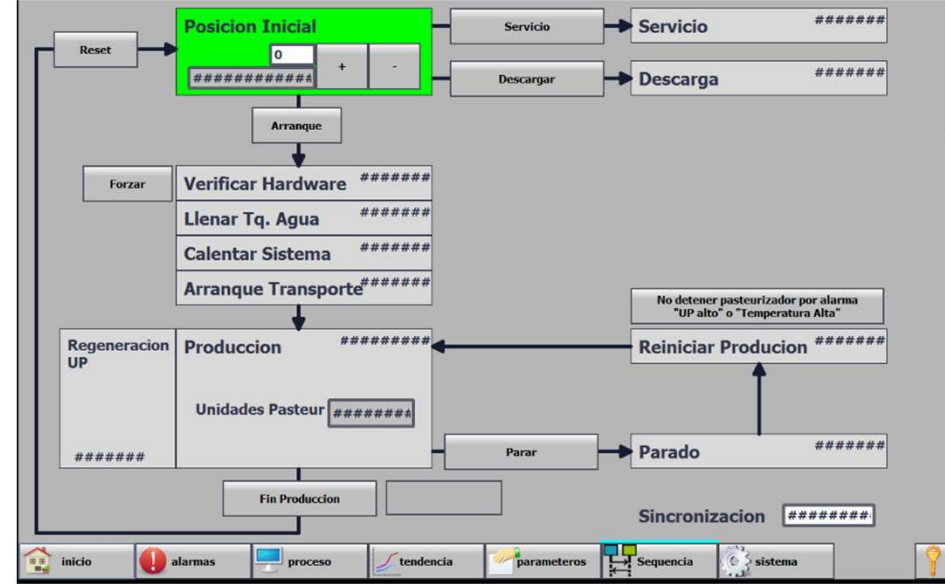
Reset

Posicion Inicial
0
+
-
############

Servicio
Servicio #######

Descargar
Descarga #######

Arranque

Forzar

Verificar Hardware #######
Llenar Tq. Agua #######
Calentar Sistema #######
Arranque Transporte #######

No detener pasteurizador por alarma "UP alto" o "Temperatura Alta"

Regeneracion UP
#######

Produccion #########
Unidades Pasteur ########

Reiniciar Producion #######

Parar
Parado #######

Fin Produccion

Sincronizacion ########

inicio
alarmas
proceso
tendencia
parameteros
Sequencia
sistema